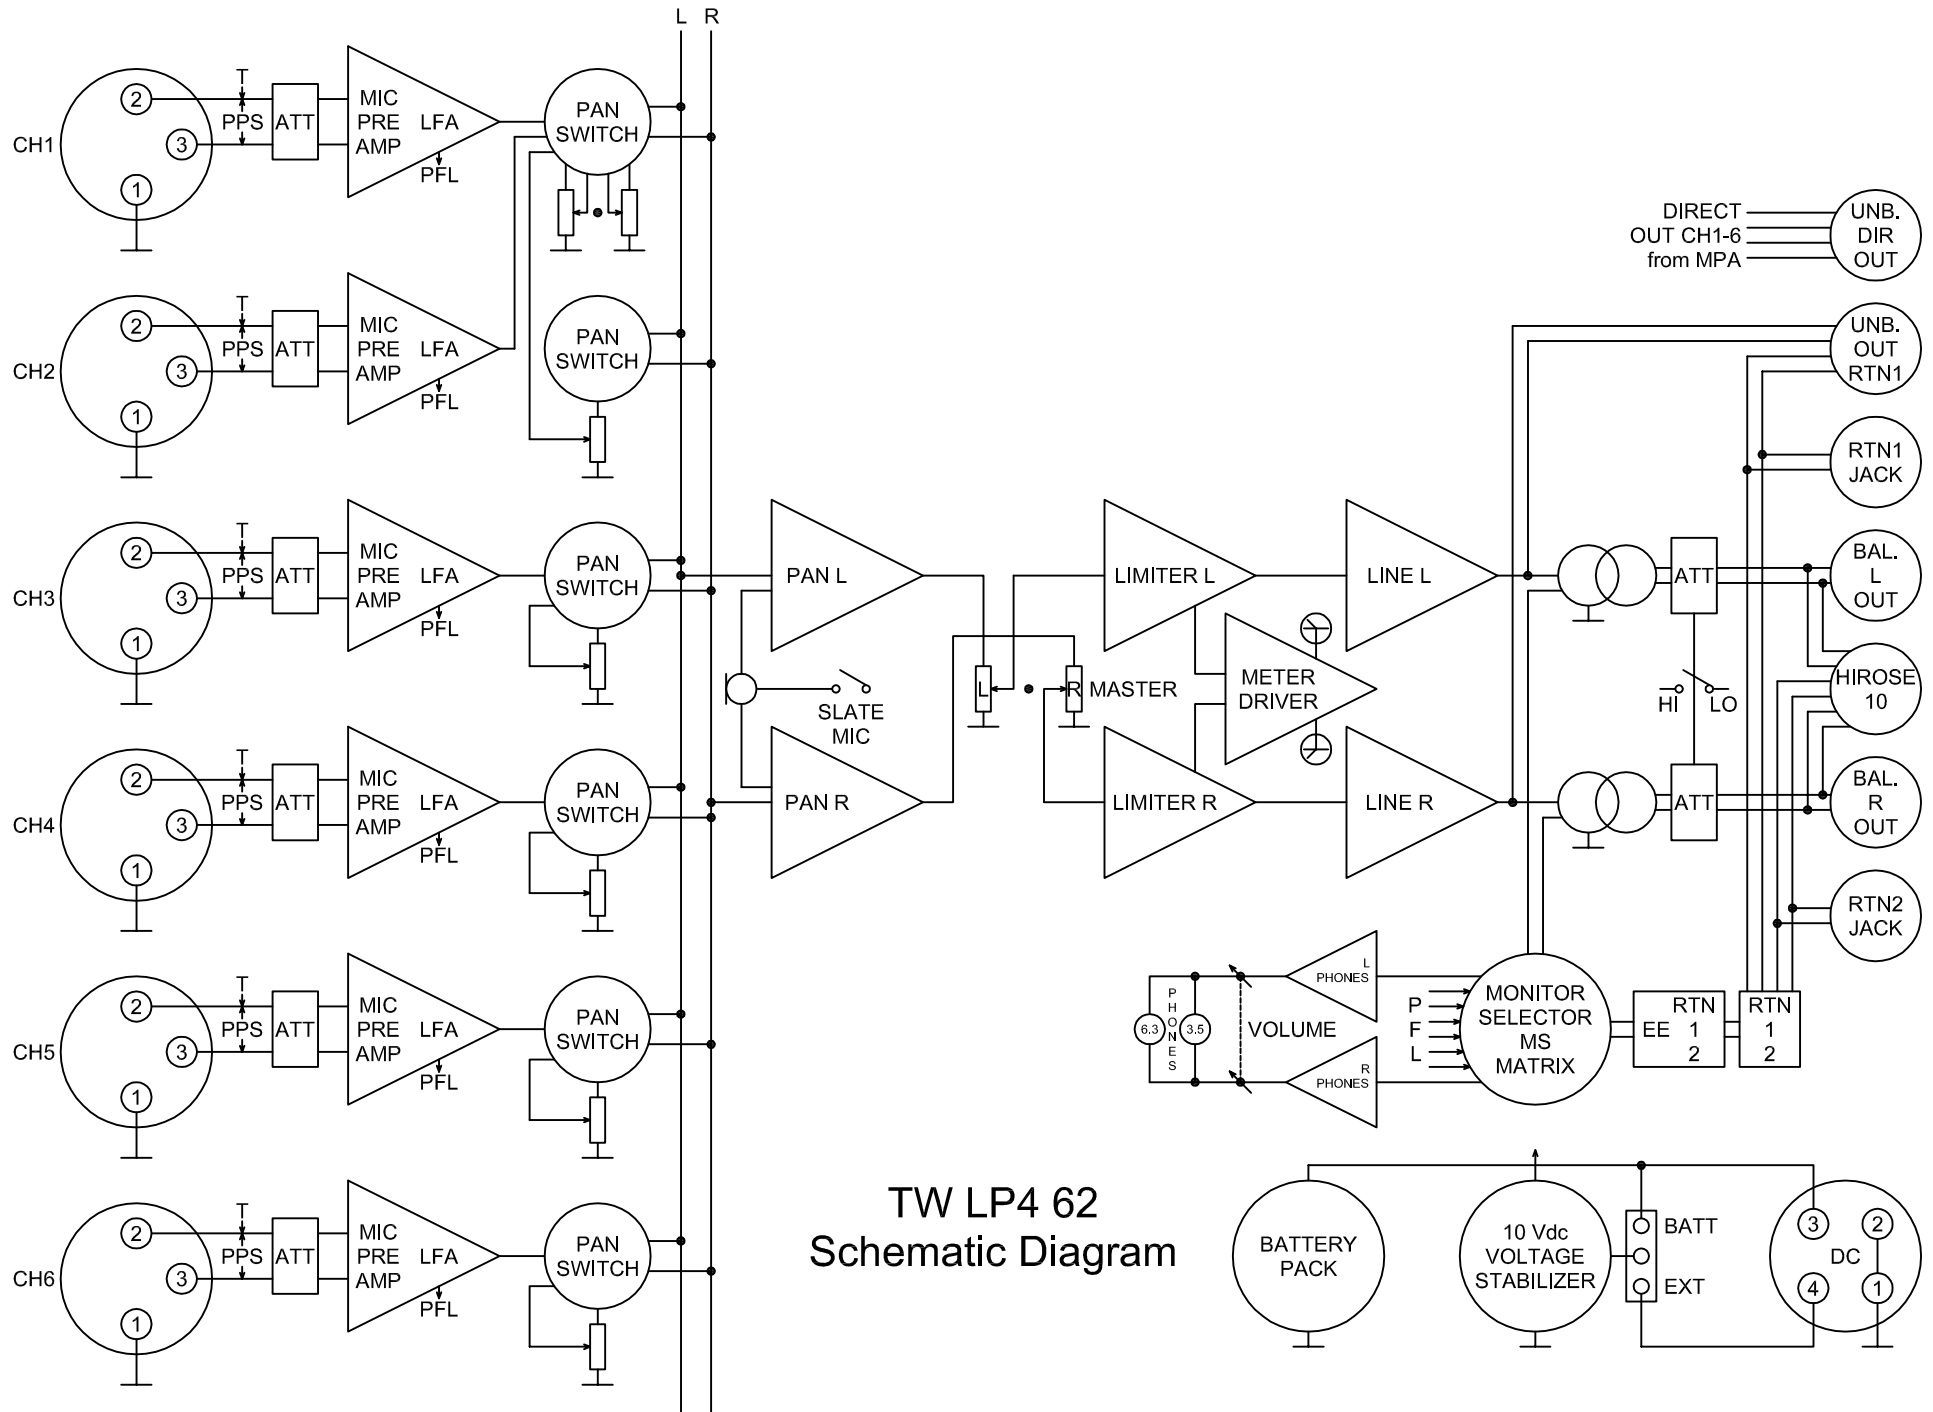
L R

CH1
2
3
1
T
PPS
ATT
MIC PRE AMP
LFA
PFL
PAN SWITCH

CH2
2
3
1
T
PPS
ATT
MIC PRE AMP
LFA
PFL
PAN SWITCH

CH3
2
3
1
T
PPS
ATT
MIC PRE AMP
LFA
PFL
PAN SWITCH

CH4
2
3
1
T
PPS
ATT
MIC PRE AMP
LFA
PFL
PAN SWITCH

CH5
2
3
1
T
PPS
ATT
MIC PRE AMP
LFA
PFL
PAN SWITCH

CH6
2
3
1
T
PPS
ATT
MIC PRE AMP
LFA
PFL
PAN SWITCH

PAN L
PAN R
SLATE MIC
L
R MASTER
LIMITER L
LIMITER R
METER DRIVER
LINE L
LINE R

DIRECT OUT CH1-6 from MPA
UNB. DIR OUT
UNB. OUT RTN1
RTN1 JACK
ATT
BAL. L OUT
HIROSE 10
HI LO
ATT
BAL. R OUT
RTN2 JACK

6.3
3.5
PHONES
VOLUME
L PHONES
R PHONES
P
F
L
MONITOR SELECTOR MS MATRIX
EE
RTN 1 2
RTN 1 2

TW LP4 62
Schematic Diagram

BATTERY PACK
10 Vdc VOLTAGE STABILIZER
BATT
EXT
3
2
DC
4
1